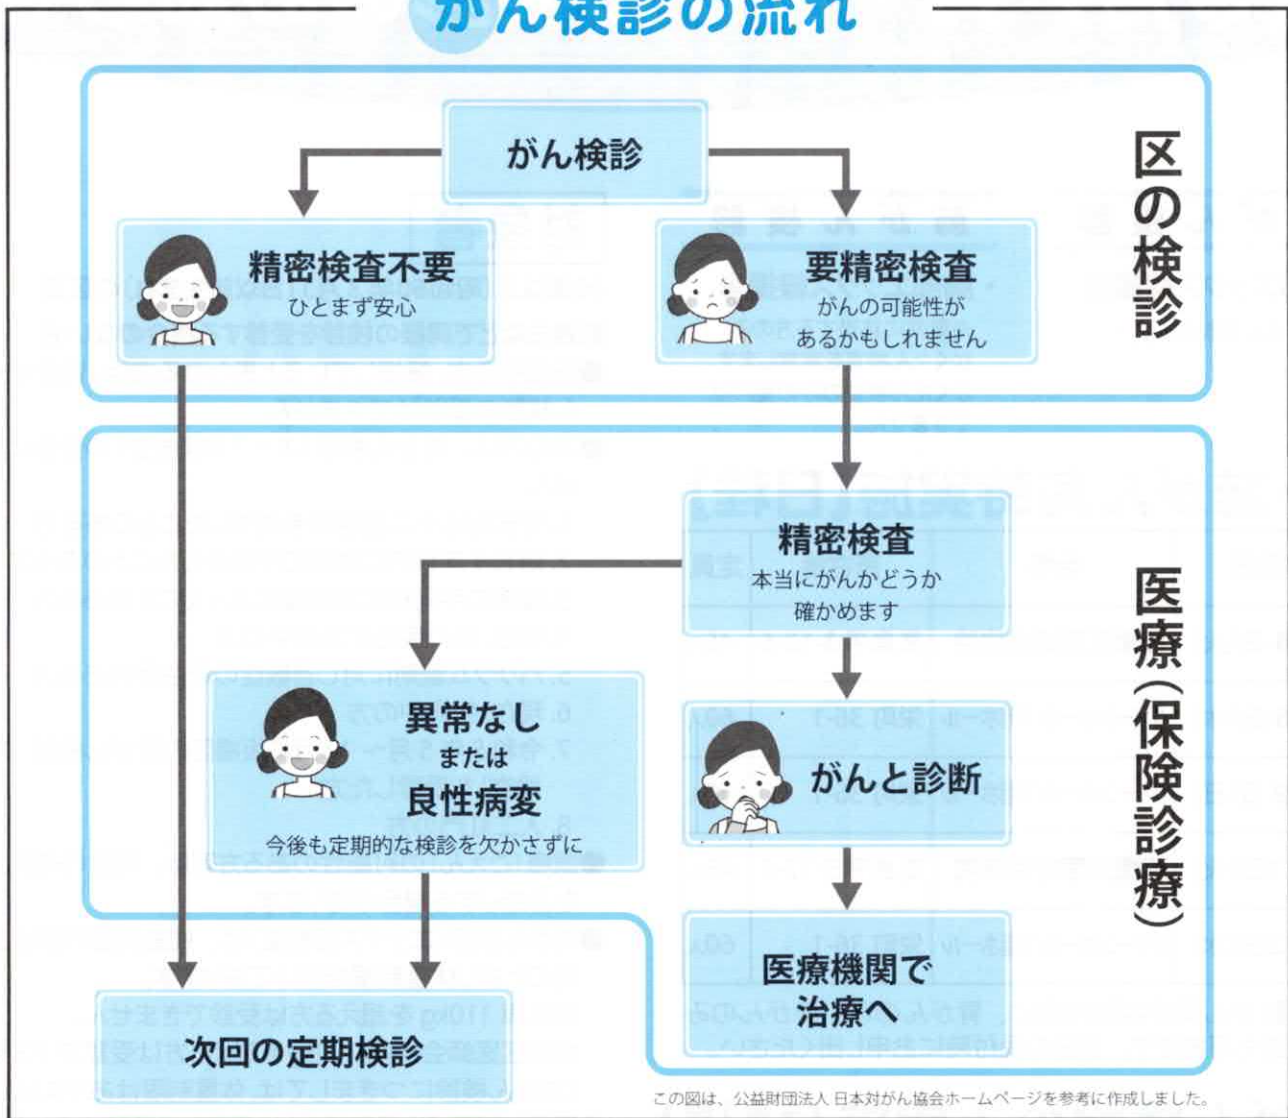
がん検診の流れ

区の検診

がん検診

精密検査不要
ひとまず安心

要精密検査
がんの可能性があるかもしれません

医療(保険診療)

精密検査
本当にがんかどうか確かめます

異常なし
または
良性病変
今後も定期的な検診を欠かさずに

がんと診断

医療機関で治療へ

次回の定期検診

この図は、公益財団法人 日本対がん協会ホームページを参考に作成しました。